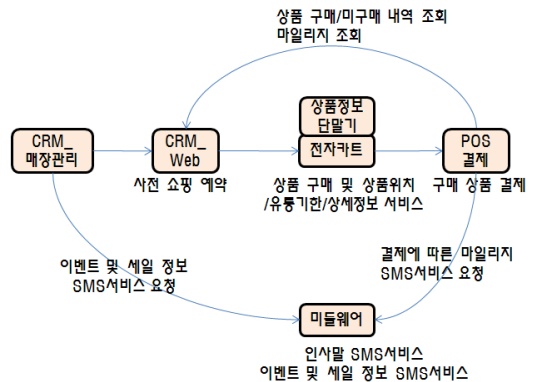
상품 구매/미구매 내역 조회
마일리지 조회

CRM_
매장관리

CRM_
Web

사전 쇼핑 예약

상품정보
단말기

전자카트

상품 구매 및 상품위치
/유통기한/상세정보 서비스

POS
결제

구매 상품 결제

이벤트 및 세일 정보
SMS서비스 요청

결제에 따른 마일리지
SMS서비스 요청

미들웨어

인사말 SMS서비스
이벤트 및 세일 정보 SMS서비스